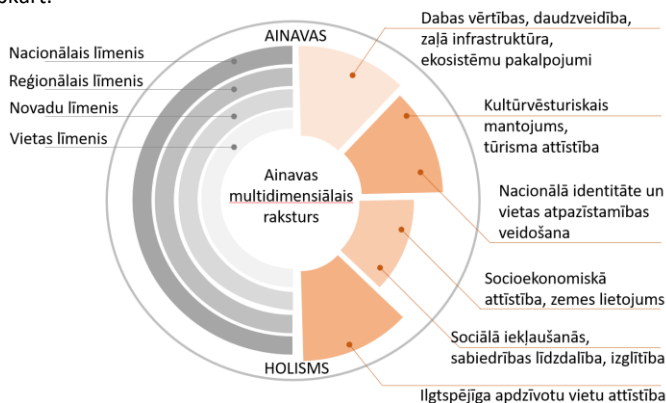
skart.

AINAVAS

Nacionālais līmenis
Reģionālais līmenis
Novadu līmenis
Vietas līmenis

Ainavas multidimensiālais raksturs

HOLISMS

Dabas vērtības, daudzveidība, zaļā infrastruktūra, ekosistēmu pakalpojumi

Kultūrvēsturiskais mantojums, tūrisma attīstība

Nacionālā identitāte un vietas atpazīstamības veidošana

Socioekonomiskā attīstība, zemes lietojums

Sociālā iekļaušanās, sabiedrības līdzdalība, izglītība

Ilgtspējīga apdzīvotu vietu attīstība